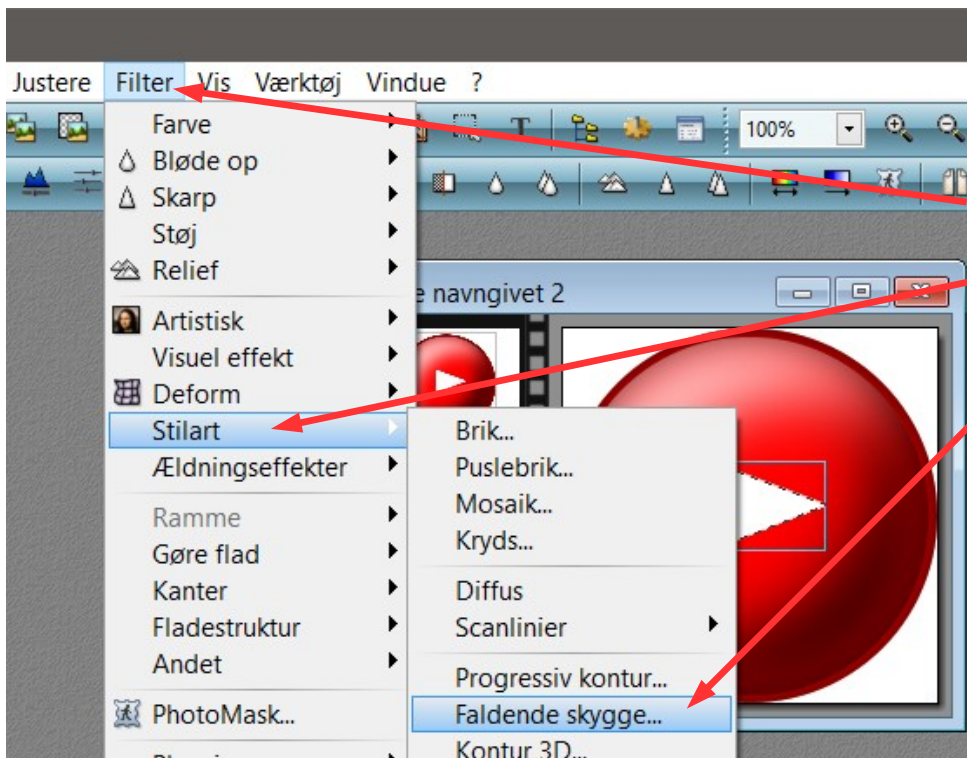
Justere Filter Vis Værktøj Vindue ?

100%

Farve
Bløde op
Skarp
Støj
Relief

Artistisk
Visuel effekt
Deform
Stilart
Ældningseffekter

Ramme
Gøre flad
Kanter
Fladestruktur
Andet

PhotoMask...

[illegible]

e navngivet 2

Brik...
Puslebrik...
Mosaik...
Kryds...

Diffus
Scanlinier

Progressiv kontur...
Faldende skygge...
Kontur 3D...